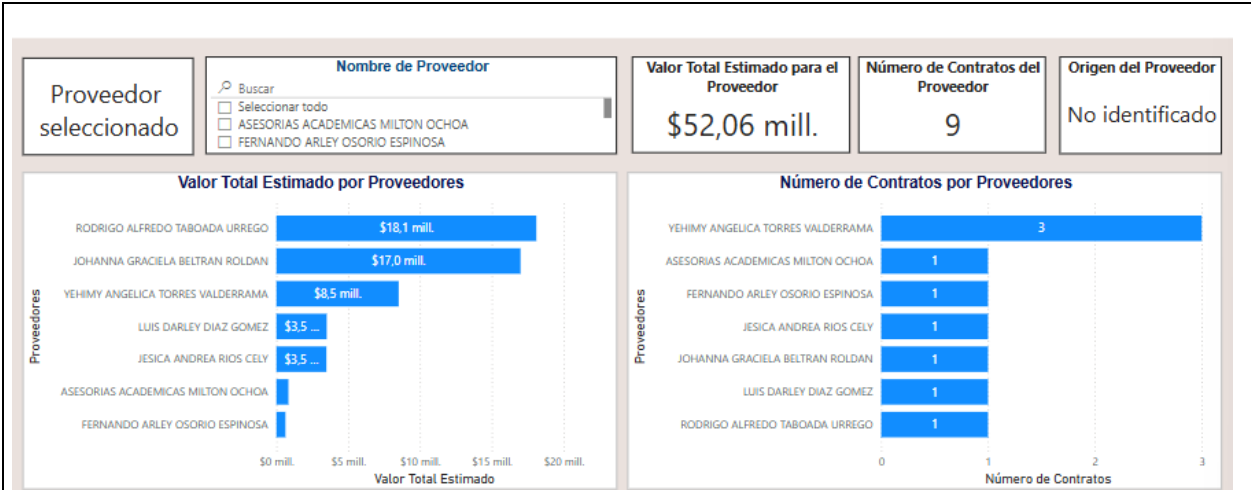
Proveedor seleccionado

Nombre de Proveedor

Buscar

Seleccionar todo

ASESORIAS ACADEMICAS MILTON OCHOA

FERNANDO ARLEY OSORIO ESPINOSA

Valor Total Estimado para el Proveedor

$52,06 mill.

Número de Contratos del Proveedor

9

Origen del Proveedor

No identificado

Valor Total Estimado por Proveedores

Proveedores

RODRIGO ALFREDO TABOADA URREGO $18,1 mill.

JOHANNA GRACIELA BELTRAN ROLDAN $17,0 mill.

YEHIMY ANGELICA TORRES VALDERRAMA $8,5 mill.

LUIS DARLEY DIAZ GOMEZ $3,5 ...

JESICA ANDREA RIOS CELY $3,5 ...

ASESORIAS ACADEMICAS MILTON OCHOA

FERNANDO ARLEY OSORIO ESPINOSA

$0 mill. $5 mill. $10 mill. $15 mill. $20 mill.

Valor Total Estimado

Número de Contratos por Proveedores

Proveedores

YEHIMY ANGELICA TORRES VALDERRAMA 3

ASESORIAS ACADEMICAS MILTON OCHOA 1

FERNANDO ARLEY OSORIO ESPINOSA 1

JESICA ANDREA RIOS CELY 1

JOHANNA GRACIELA BELTRAN ROLDAN 1

LUIS DARLEY DIAZ GOMEZ 1

RODRIGO ALFREDO TABOADA URREGO 1

0 1 2 3

Número de Contratos